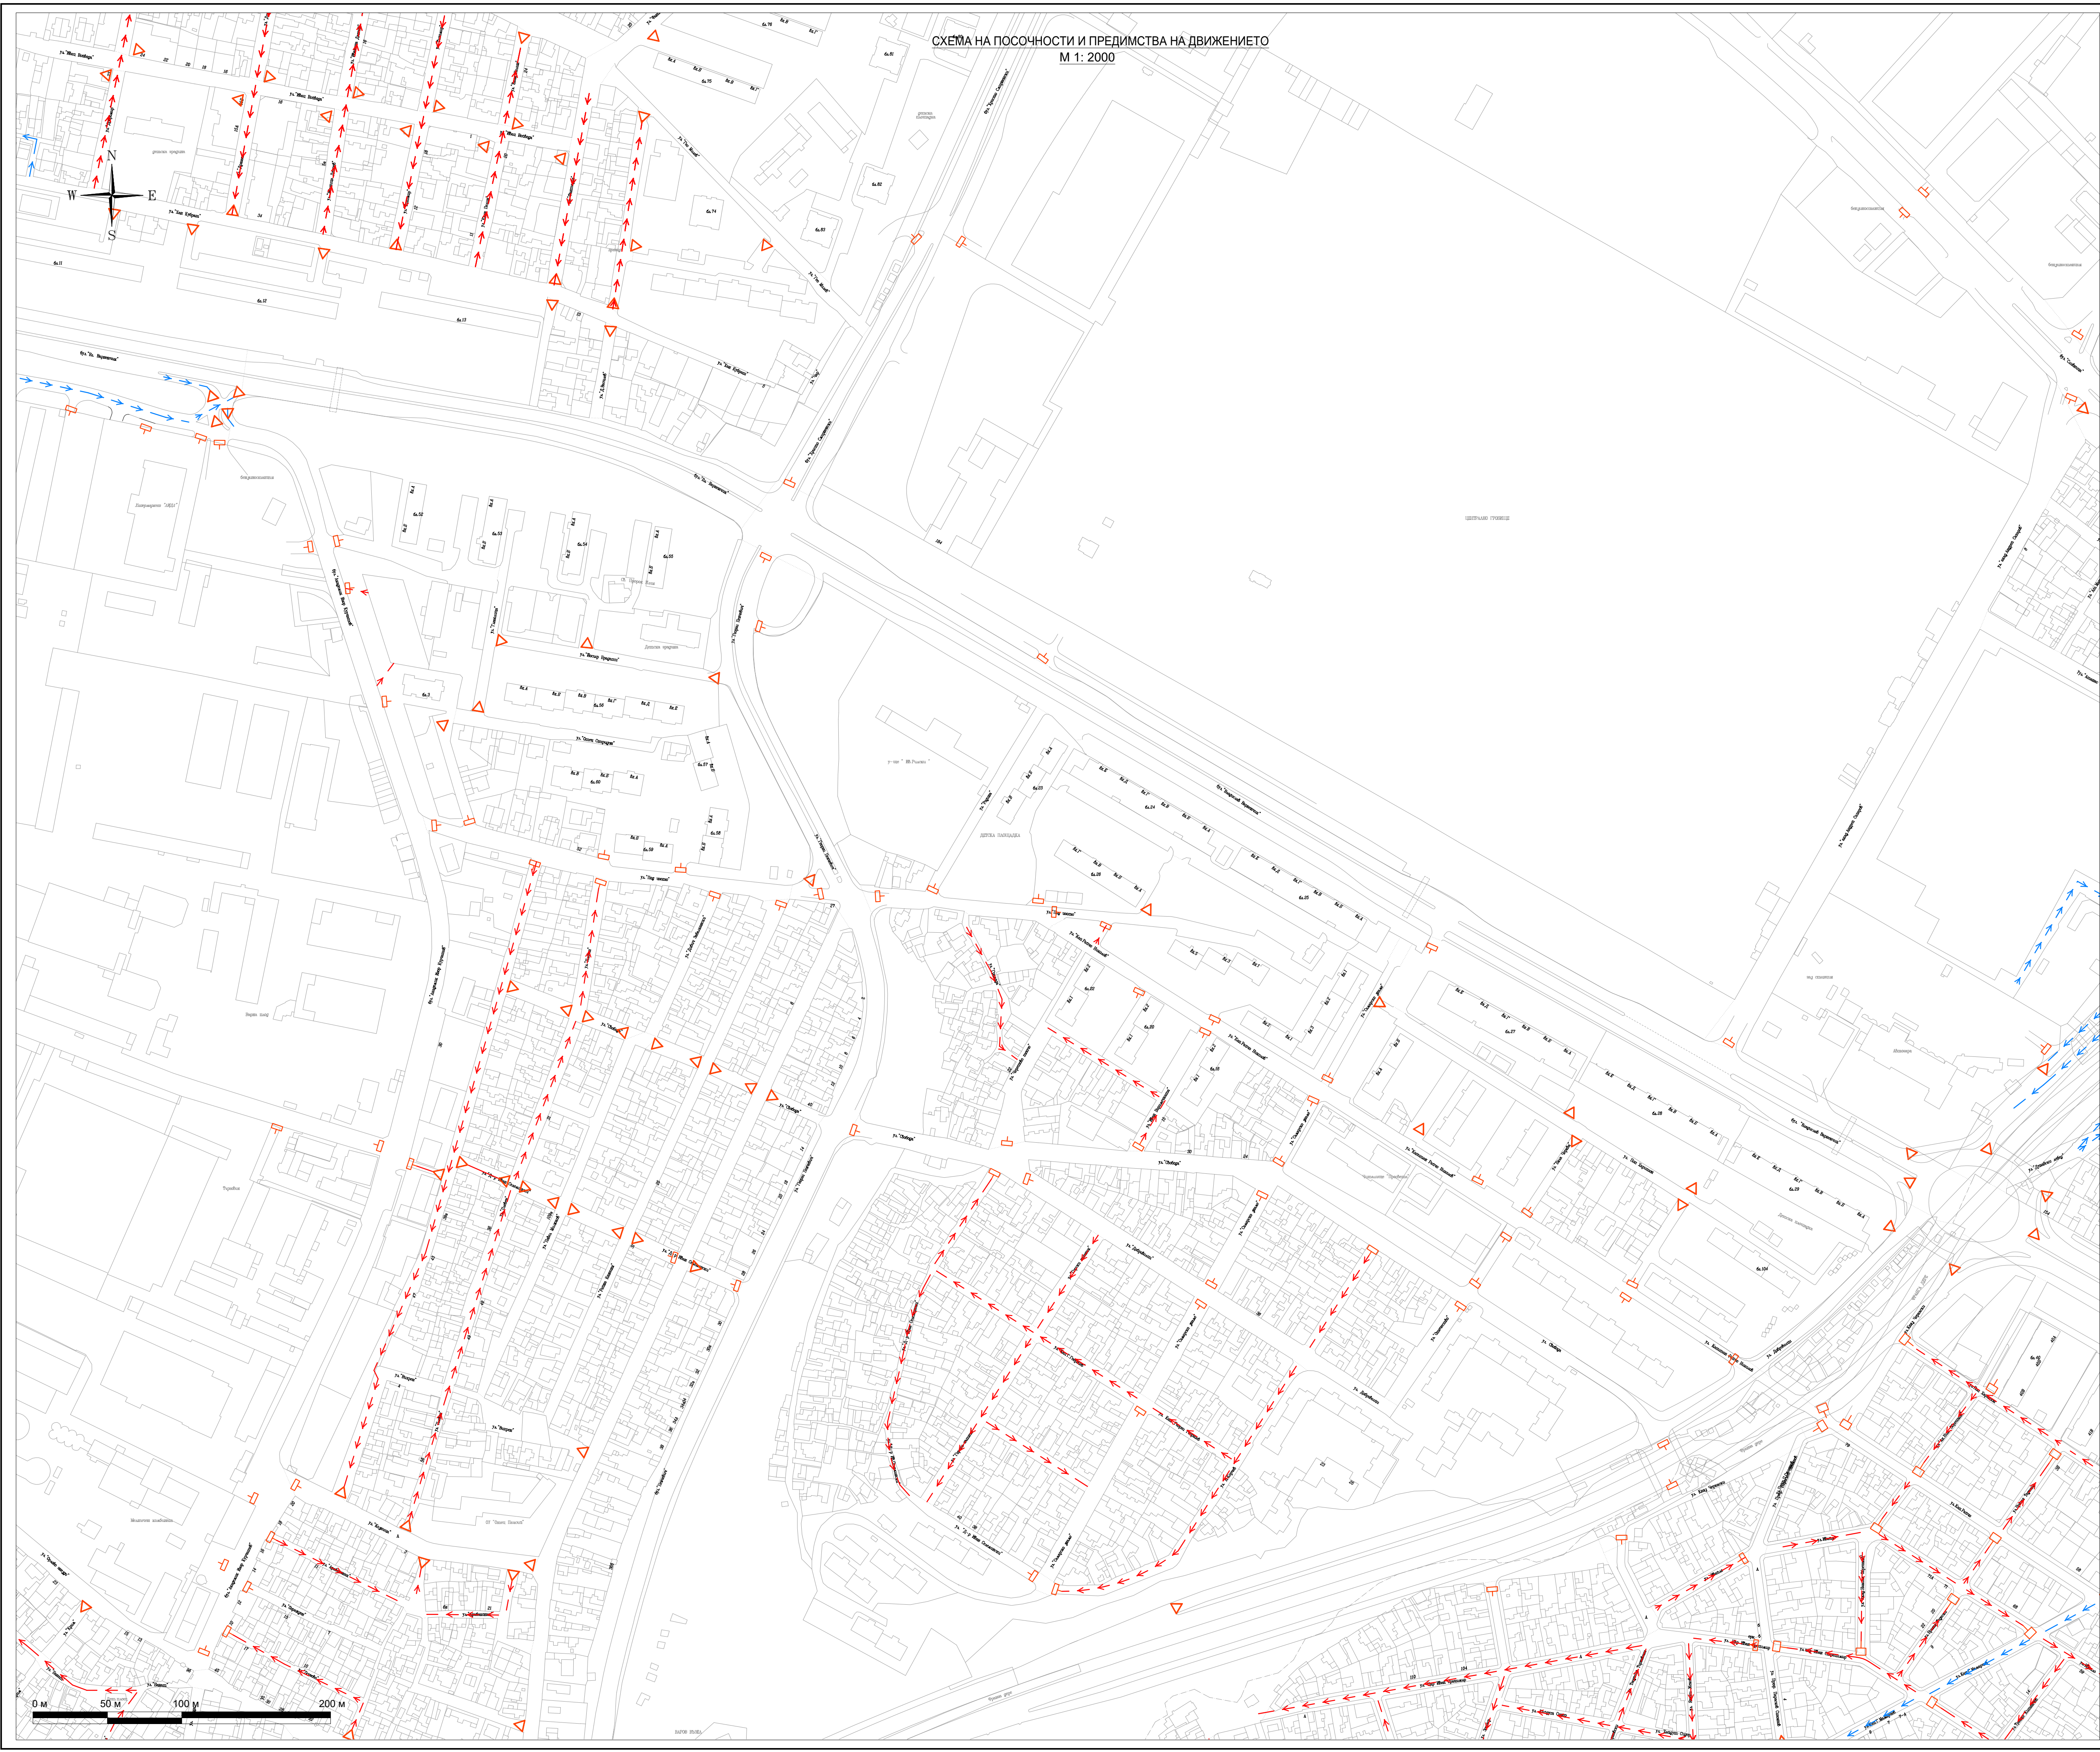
СХЕМА НА ПОСОЧНОСТИ И ПРЕДИМСТВА НА ДВИЖЕНИЕТО
М 1: 2000

N
W
E
S

ул."Хан Кубрат"
бул."Хр. Ботев"
ул."Македония"
ул."Шипка"
ул."Цар Симеон"
ул."Добруджа"
ул."Опълченска"
ул."Въстаническа"
ул."Бачо Киро"
ул."Христо Ботев"
ул."Каменица"
ул."Централна гара"
ул."Княз Борис I"
ул."Баба Тонка"
ЦЕНТРАЛНО ГРОБИЩЕ
Детска градина

0 м
50 м
100 м
200 м